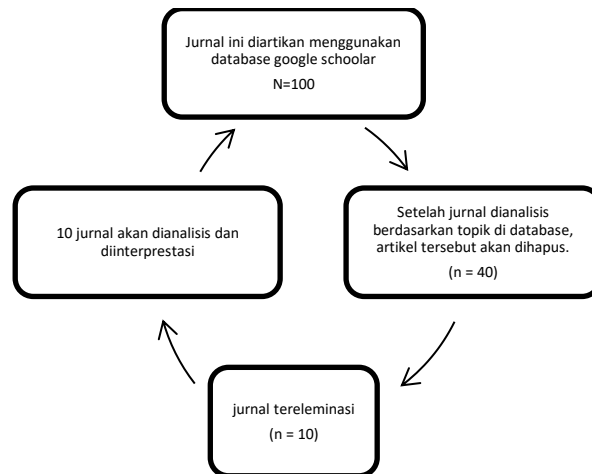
Jurnal ini diartikan menggunakan database google schoolar

N=100

Setelah jurnal dianalisis berdasarkan topik di database, artikel tersebut akan dihapus.

(n = 40)

jurnal tereleminasi

(n = 10)

10 jurnal akan dianalisis dan diinterprestasi